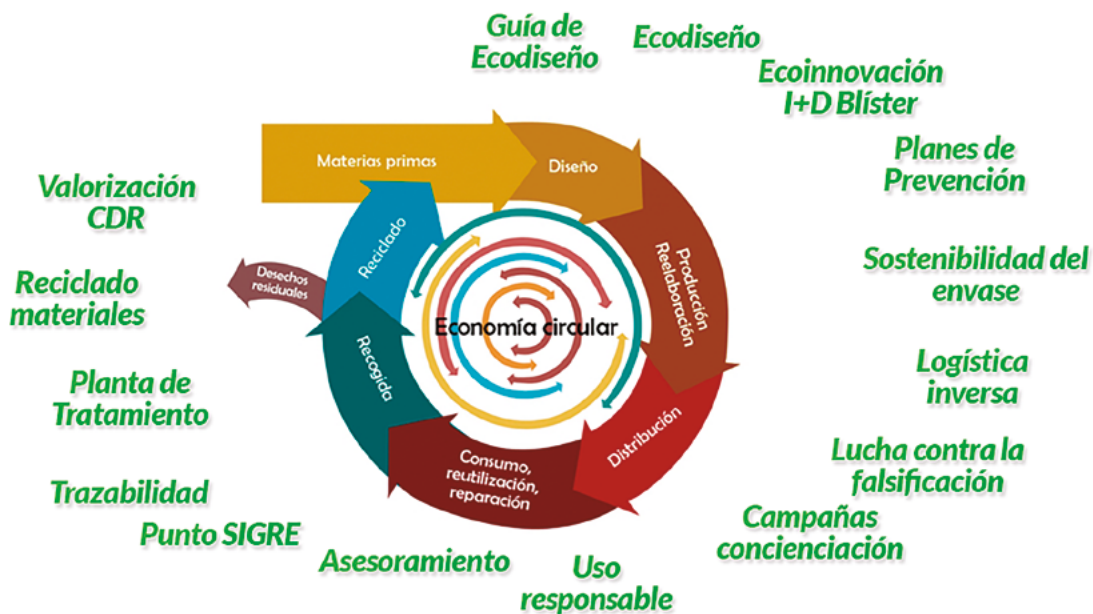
Guía de Ecodiseño

Ecodiseño

Ecoinnovación I+D Blíster

Planes de Prevención

Sostenibilidad del envase

Logística inversa

Lucha contra la falsificación

Campañas concienciación

Uso responsable

Asesoramiento

Punto SIGRE

Trazabilidad

Planta de Tratamiento

Reciclado materiales

Valorización CDR

Materias primas

Diseño

Producción Reelaboración

Distribución

Consumo, reutilización, reparación

Recogida

Reciclado

Desechos residuales

Economía circular